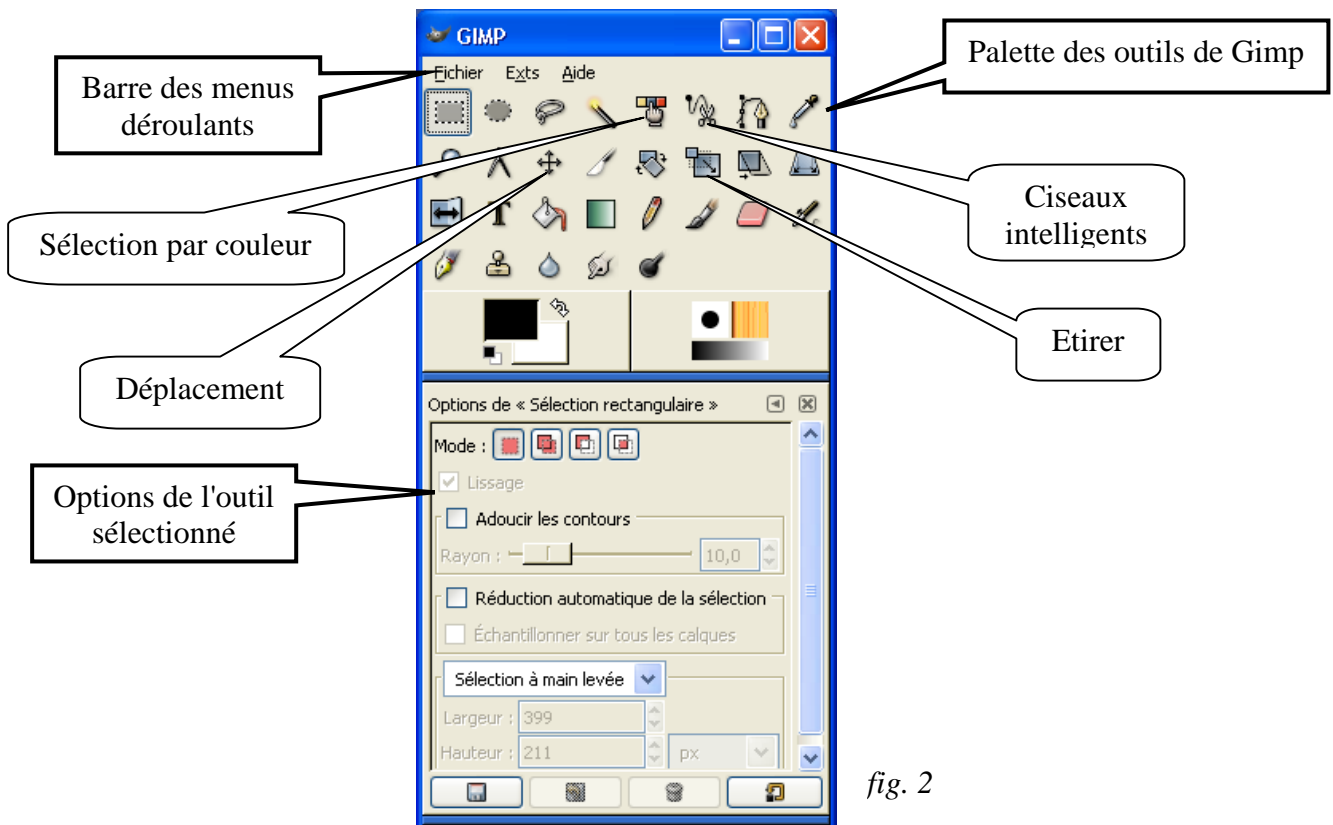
GIMP

Fichier Exts Aide

Barre des menus déroulants

Palette des outils de Gimp

Sélection par couleur

Ciseaux intelligents

Etirer

Déplacement

Options de « Sélection rectangulaire »

Mode :

Options de l'outil sélectionné

Lissage

Adoucir les contours

Rayon : 10,0

Réduction automatique de la sélection

Échantillonner sur tous les calques

Sélection à main levée

Largeur : 399

Hauteur : 211 px

fig. 2